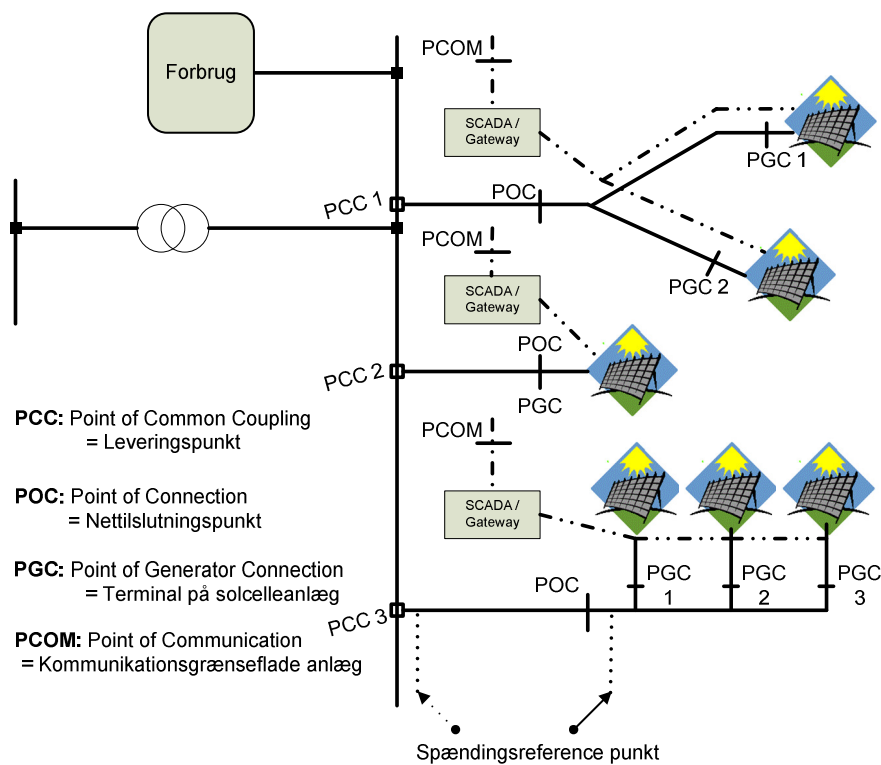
Forbrug

PCOM

SCADA / Gateway

PGC 1

PCC 1

POC

PCOM

PGC 2

SCADA / Gateway

POC

PCC 2

PGC

PCC: Point of Common Coupling
= Leveringspunkt

PCOM

POC: Point of Connection
= Nettilslutningspunkt

SCADA / Gateway

PGC: Point of Generator Connection
= Terminal på solcelleanlæg

POC

PGC 1

PGC 2

PGC 3

PCC 3

PCOM: Point of Communication
= Kommunikationsgrænseflade anlæg

Spændingsreference punkt